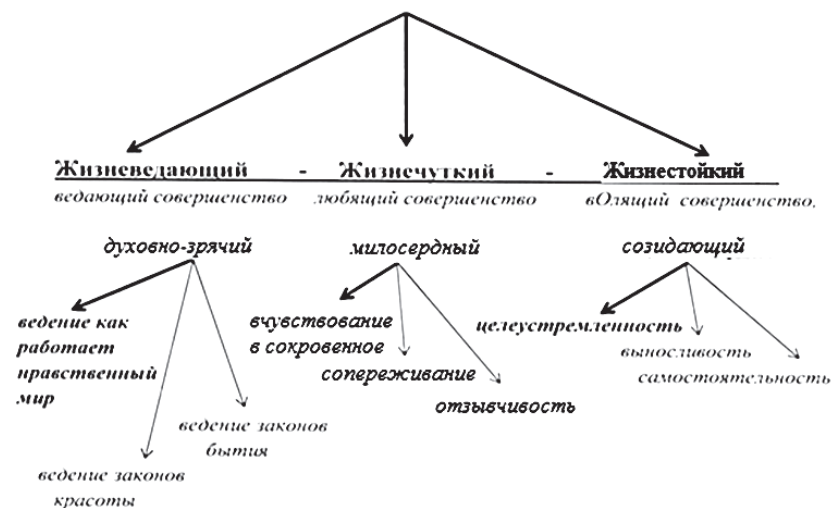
Жизневедающий - Жизнечуткий - Жизнестойкий

ведающий совершенство

любящий совершенство

вОлящий совершенство.

духовно-зрячий

милосердный

созидающий

ведение как работает нравственный мир

ведение законов бытия

ведение законов красоты

вчувствование в сокровенное

сопереживание

отзывчивость

целеустремленность

выносливость

самостоятельность